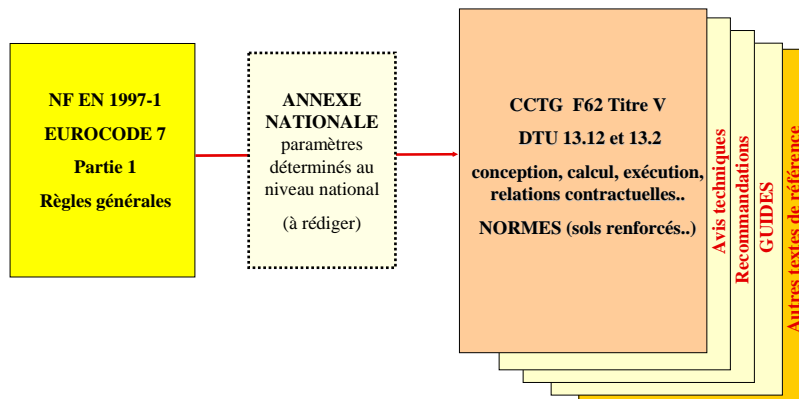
NF EN 1997-1
EUROCODE 7
Partie 1
Règles générales

ANNEXE NATIONALE
paramètres déterminés au niveau national
(à rédiger)

CCTG F62 Titre V
DTU 13.12 et 13.2
conception, calcul, exécution, relations contractuelles..
NORMES (sols renforcés..)

Avis techniques
Recommandations
GUIDES
Autres textes de référence